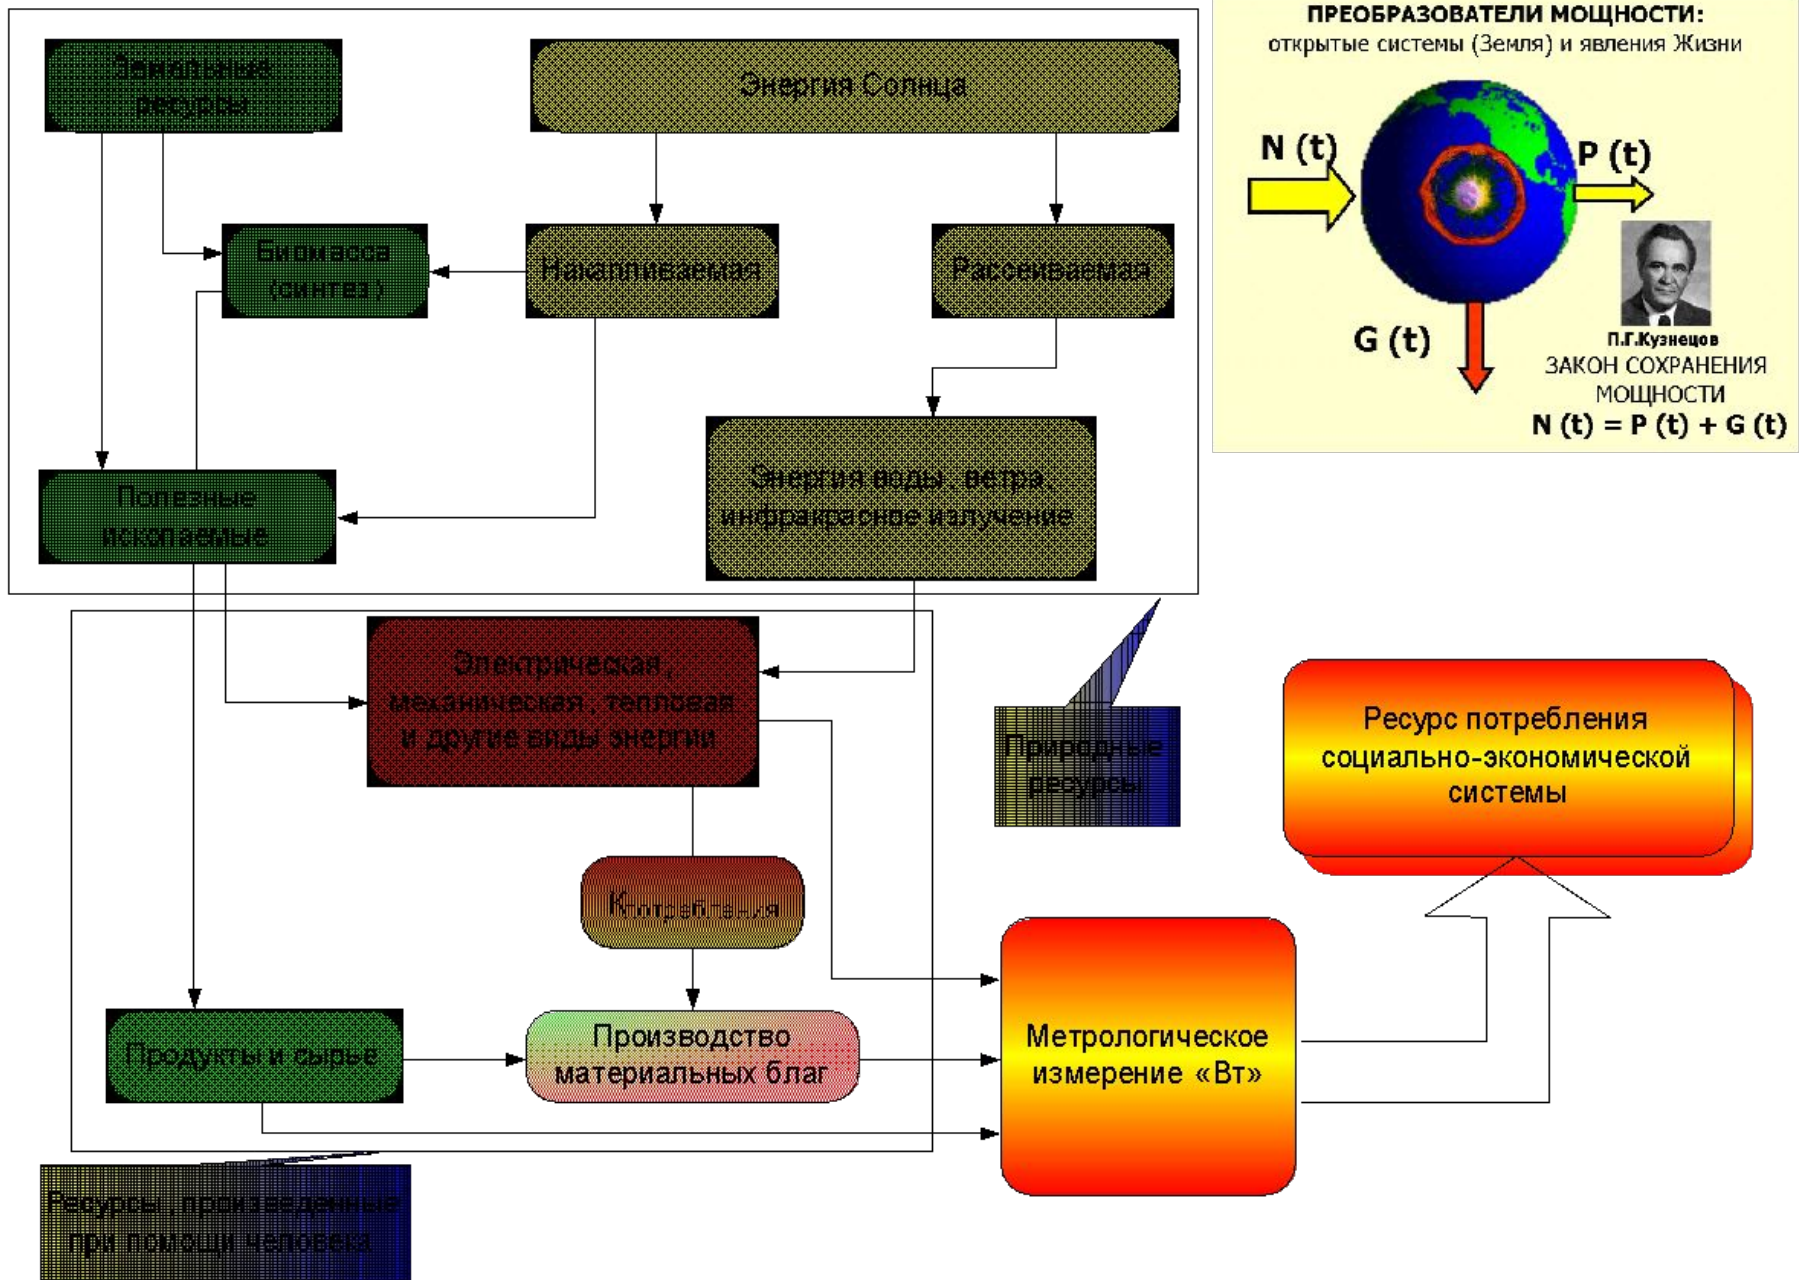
Земельные ресурсы

Энергия Солнца

Биомасса (синтез)

Накапливаемая

Рассеиваемая

Полезные ископаемые

Энергия воды, ветра, инфракрасное излучение

ПРЕОБРАЗОВАТЕЛИ МОЩНОСТИ:
открытые системы (Земля) и явления Жизни

N (t)

P (t)

G (t)

П.Г.Кузнецов

ЗАКОН СОХРАНЕНИЯ МОЩНОСТИ

N (t) = P (t) + G (t)

Электрическая, механическая, тепловая и другие виды энергии

Природные ресурсы

Ресурс потребления социально-экономической системы

К потребителям

Метрологическое измерение «Вт»

Продукты и сырье

Производство материальных благ

Ресурсы, произведенные при помощи человека